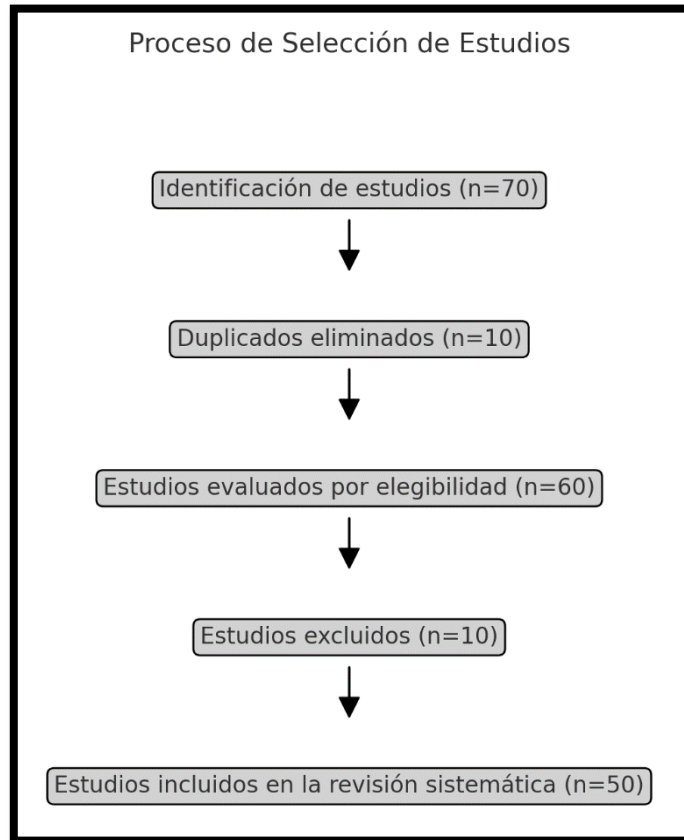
Proceso de Selección de Estudios

Identificación de estudios (n=70)

Duplicados eliminados (n=10)

Estudios evaluados por elegibilidad (n=60)

Estudios excluidos (n=10)

Estudios incluidos en la revisión sistemática (n=50)